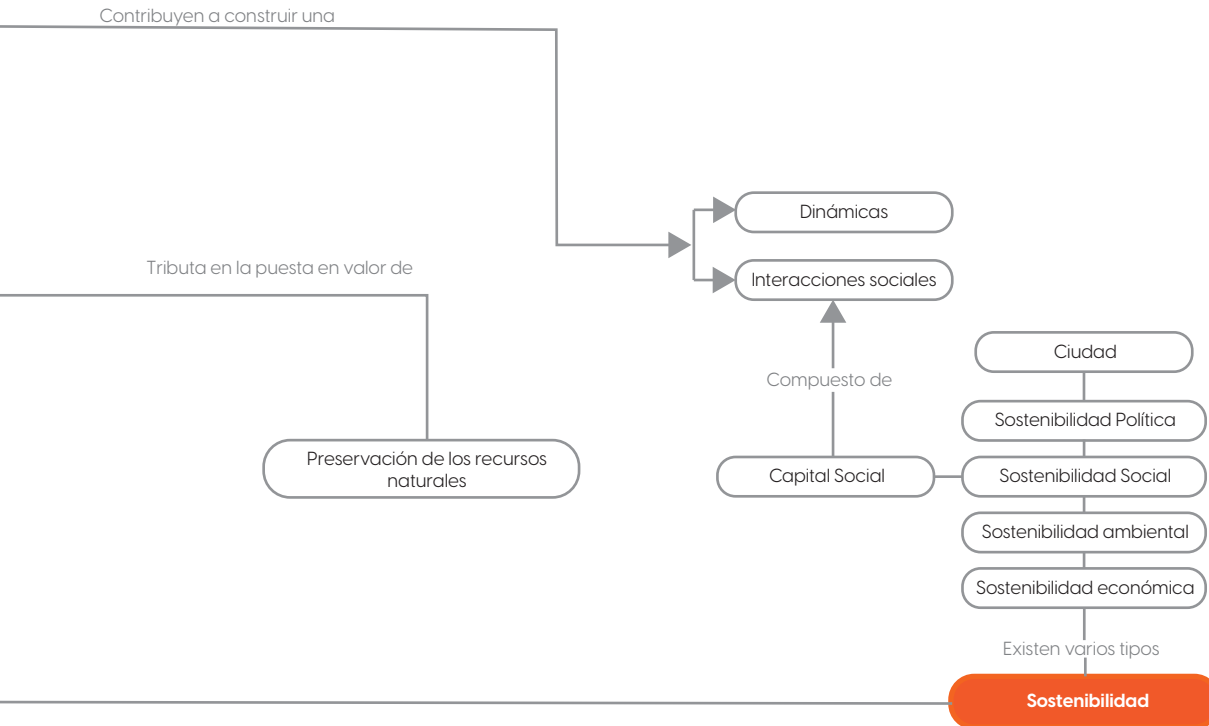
Contribuyen a construir una

Dinámicas

Interacciones sociales

Tributa en la puesta en valor de

Compuesto de

Ciudad

Sostenibilidad Política

Preservación de los recursos naturales

Capital Social

Sostenibilidad Social

Sostenibilidad ambiental

Sostenibilidad económica

Existen varios tipos

Sostenibilidad